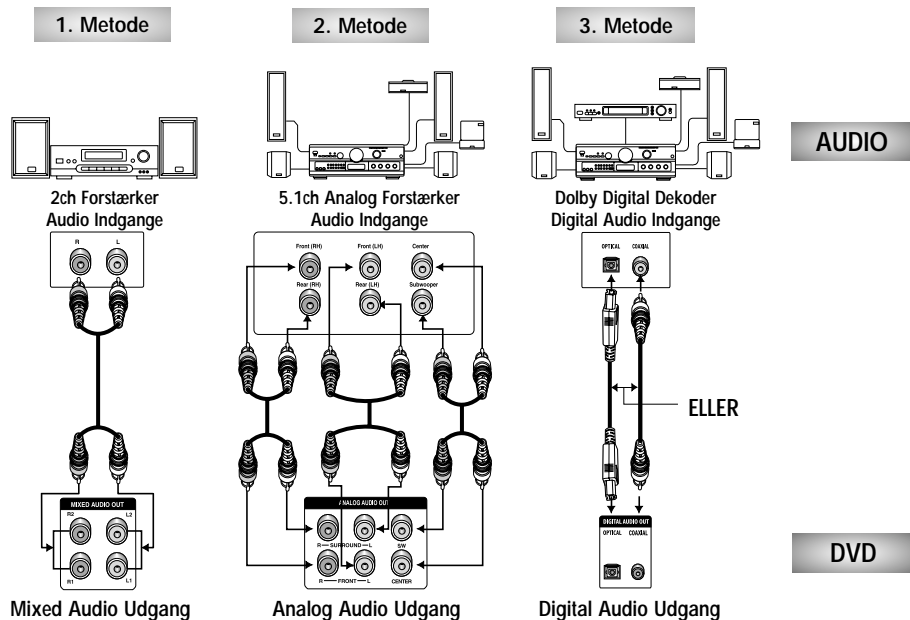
1. Metode

2. Metode

3. Metode

AUDIO

2ch Forstærker Audio Indgange

R L

MIXED AUDIO OUT

R2 L2

R1 L1

Mixed Audio Udgang

5.1ch Analog Forstærker Audio Indgange

Front (RH) Front (LH) Center

Rear (RH) Rear (LH) Subwoofer

ANALOG AUDIO OUT

R — SURROUND — L S/W

R — FRONT — L CENTER

Analog Audio Udgang

Dolby Digital Dekoder Digital Audio Indgange

OPTICAL COAXIAL

ELLER

DIGITAL AUDIO OUT

OPTICAL COAXIAL

Digital Audio Udgang

DVD